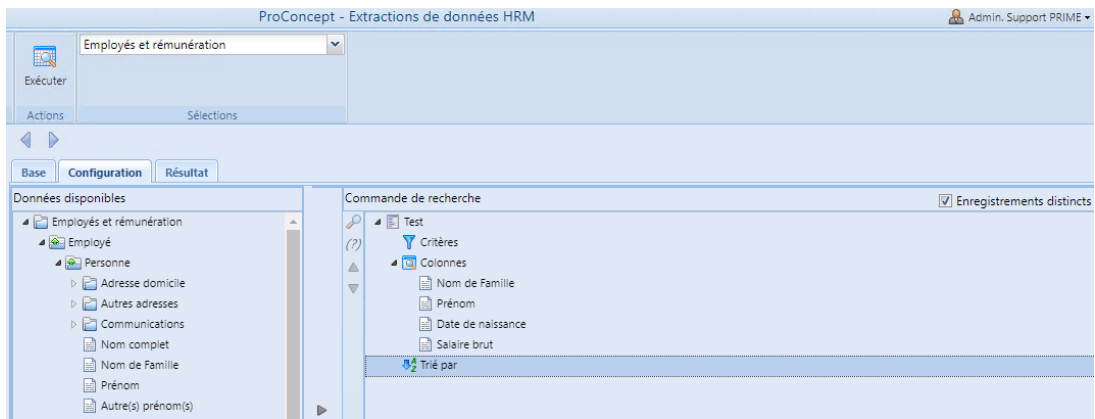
ProConcept - Extractions de données HRM

Admin. Support PRIME

Exécuter

Employés et rémunération

Actions

Sélections

Base

Configuration

Résultat

Données disponibles

Employés et rémunération
Employé
Personne
Adresse domicile
Autres adresses
Communications
Nom complet
Nom de Famille
Prénom
Autre(s) prénom(s)

Commande de recherche

Enregistrements distincts

(?)

Test
Critères
Colonnes
Nom de Famille
Prénom
Date de naissance
Salaire brut
Trié par